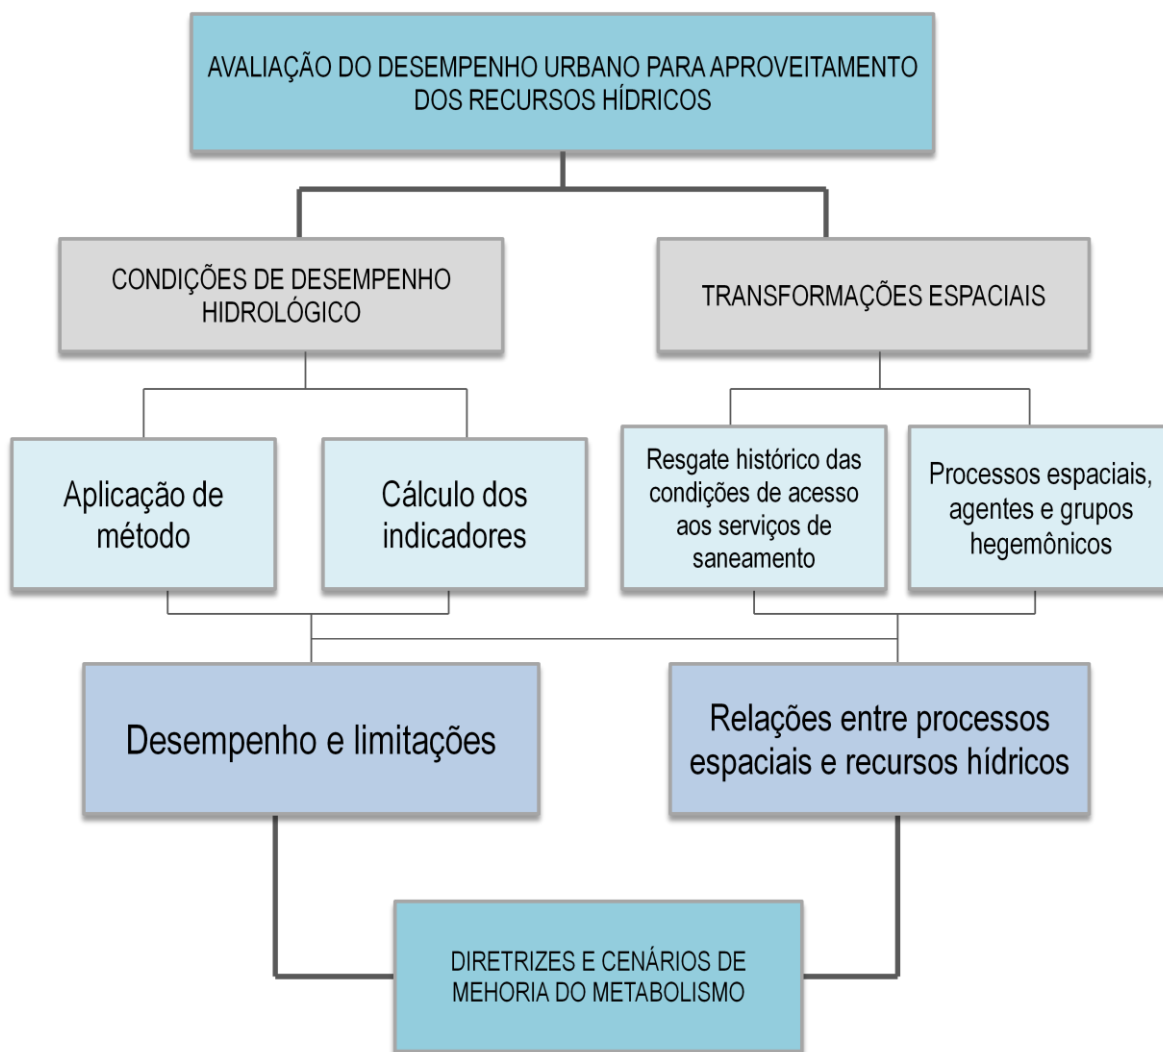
AVALIAÇÃO DO DESEMPENHO URBANO PARA APROVEITAMENTO DOS RECURSOS HÍDRICOS

CONDIÇÕES DE DESEMPENHO HIDROLÓGICO

TRANSFORMAÇÕES ESPACIAIS

Aplicação de método

Cálculo dos indicadores

Resgate histórico das condições de acesso aos serviços de saneamento

Processos espaciais, agentes e grupos hegemônicos

Desempenho e limitações

Relações entre processos espaciais e recursos hídricos

DIRETRIZES E CENÁRIOS DE MEHORIA DO METABOLISMO